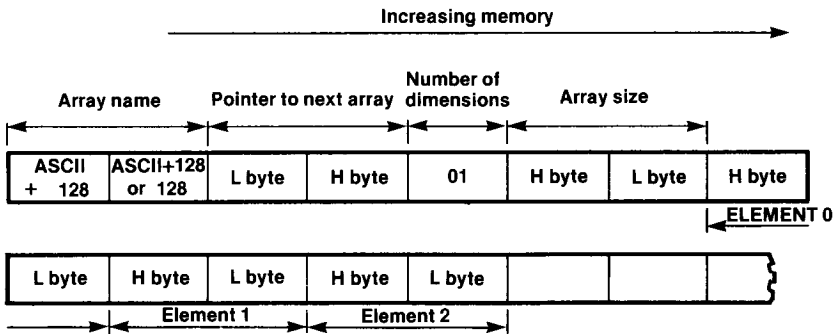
Increasing memory

Array name

Pointer to next array

Number of dimensions

Array size

| ASCII + 128 | ASCII+128 or 128 | L byte | H byte | 01 | H byte | L byte | H byte |
|---|---|---|---|---|---|---|---|

ELEMENT 0

| L byte | H byte | L byte | H byte | L byte | | | |
|---|---|---|---|---|---|---|---|

Element 1

Element 2